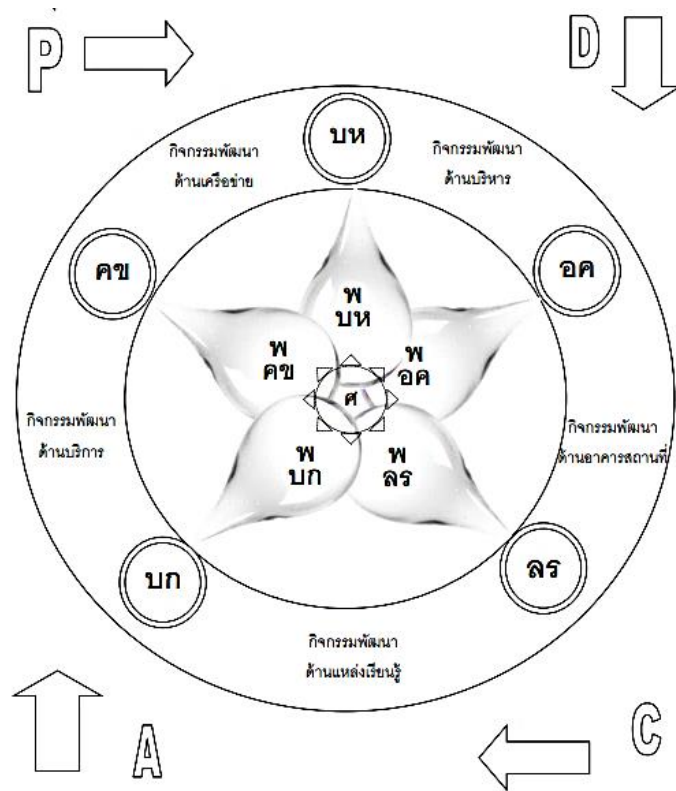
P

D

บห

กิจกรรมพัฒนา ด้านเครือข่าย

กิจกรรมพัฒนา ด้านบริหาร

คข

อค

พ บห

พ คข

พ อค

ศ

พ บก

พ ลร

กิจกรรมพัฒนา ด้านบริการ

กิจกรรมพัฒนา ด้านอาคารสถานที่

บก

ลร

กิจกรรมพัฒนา ด้านแหล่งเรียนรู้

A

C